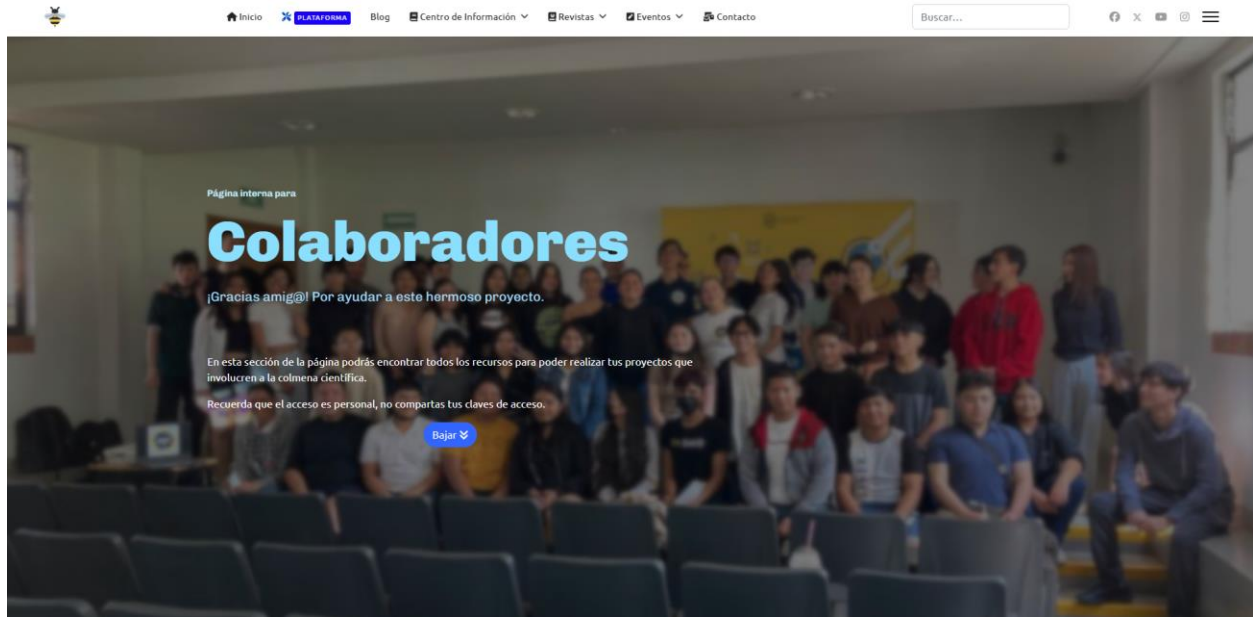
Inicio PLATAFORMA Blog Centro de Información Revistas Eventos Contacto

Buscar...

Página interna para

Colaboradores

¡Gracias amig@! Por ayudar a este hermoso proyecto.

En esta sección de la página podrás encontrar todos los recursos para poder realizar tus proyectos que involucren a la colmena científica.

Recuerda que el acceso es personal, no compartas tus claves de acceso.

Bajar